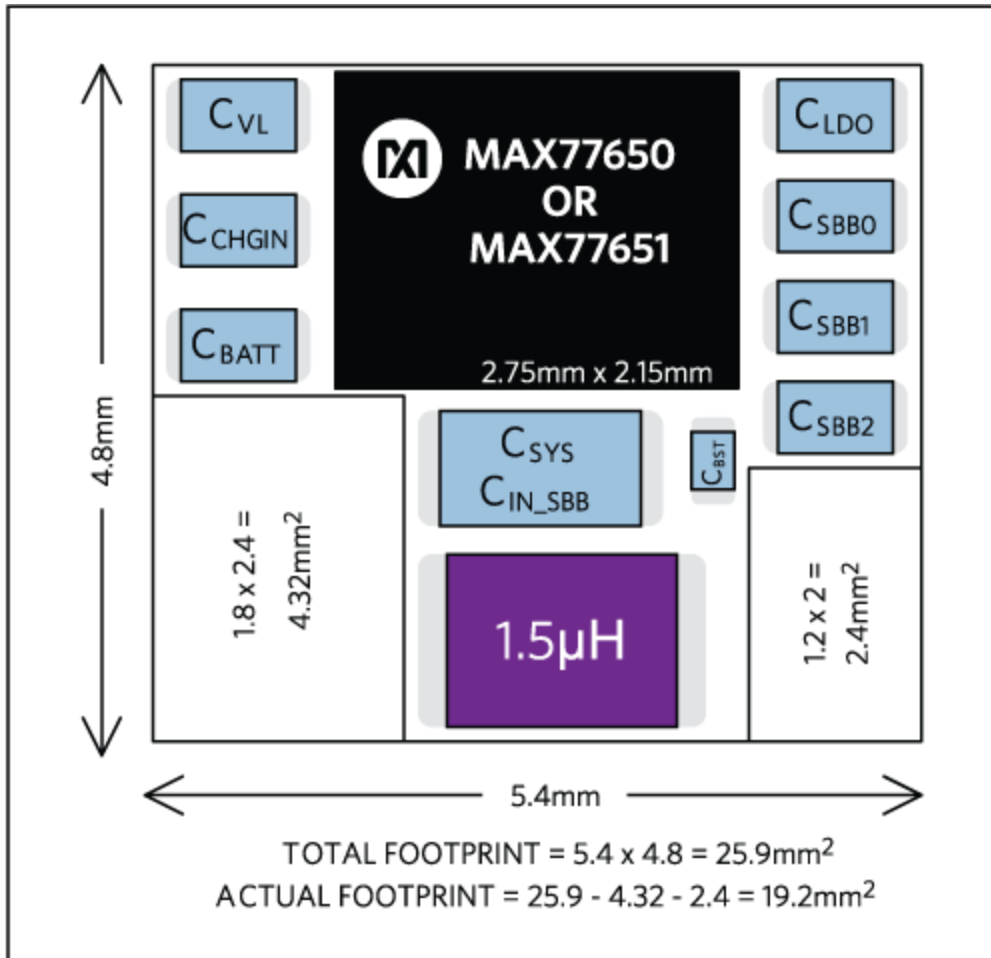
$C_{VL}$

MAX77650
OR
MAX77651

2.75mm x 2.15mm

$C_{LDO}$

$C_{CHGIN}$

$C_{SBB0}$

$C_{SBB1}$

$C_{BATT}$

$C_{SBB2}$

4.8mm

$C_{SYS}$
$C_{IN\_SBB}$

$C_{BST}$

1.8 x 2.4 =
4.32mm$^2$

1.5µH

1.2 x 2 =
2.4mm$^2$

5.4mm

TOTAL FOOTPRINT = 5.4 x 4.8 = 25.9mm$^2$
ACTUAL FOOTPRINT = 25.9 - 4.32 - 2.4 = 19.2mm$^2$